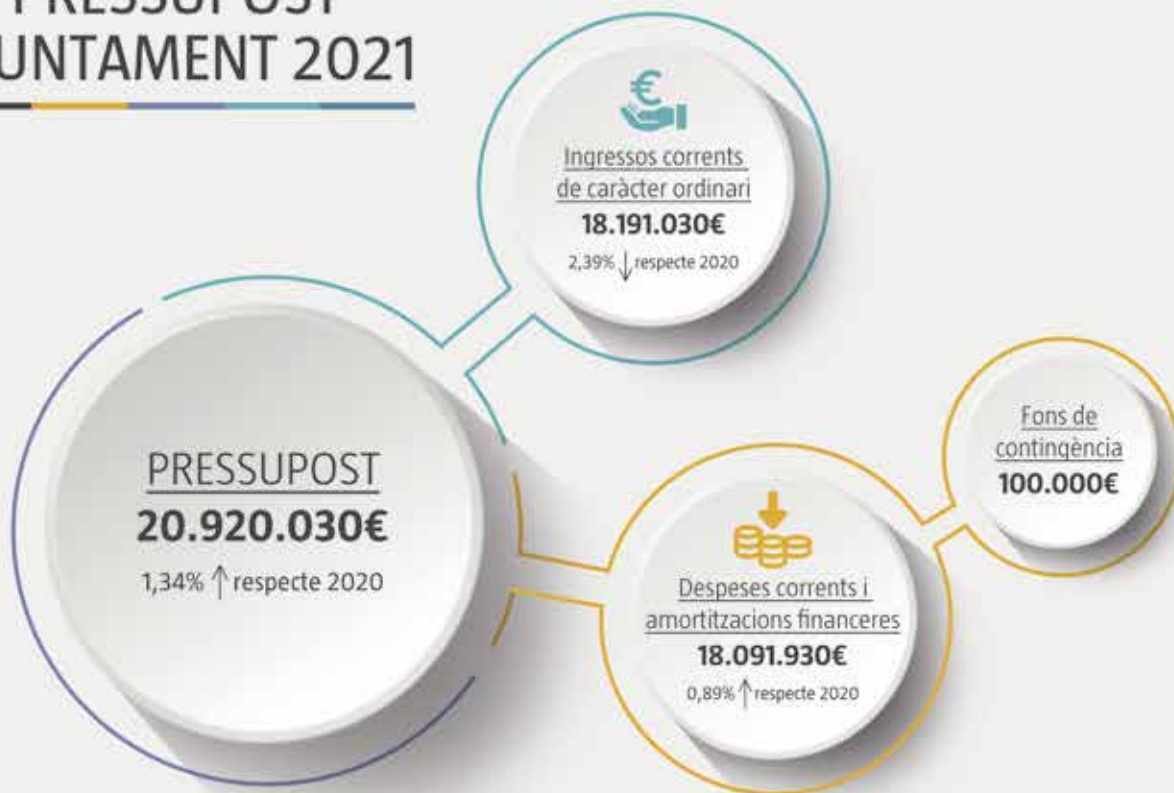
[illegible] PRESSUPOST
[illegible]UNTAMENT 2021

€

Ingressos corrents de caràcter ordinari
18.191.030€
2,39% ↓ respecte 2020

PRESSUPOST
20.920.030€
1,34% ↑ respecte 2020

Fons de contingència
100.000€

Despeses corrents i amortitzacions financeres
18.091.930€
0,89% ↑ respecte 2020